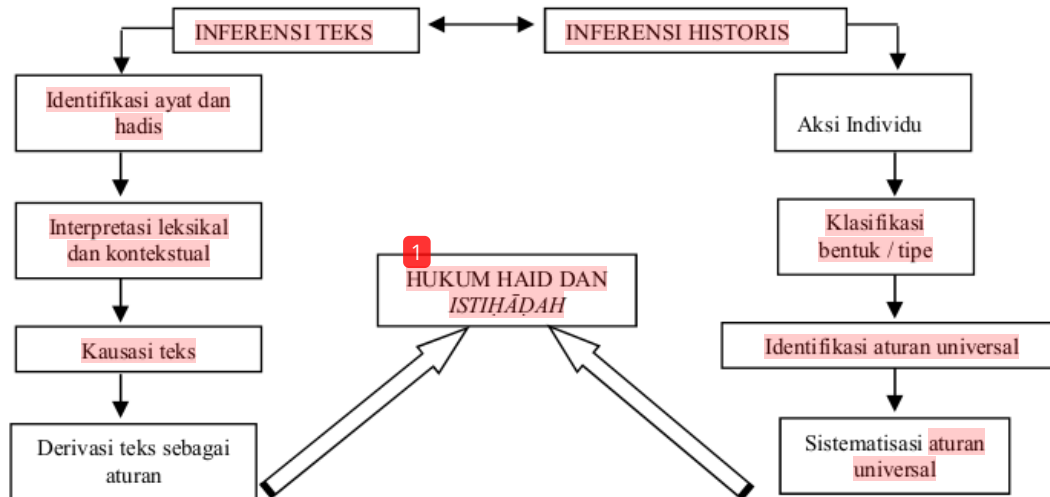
INFERENSI TEKS

INFERENSI HISTORIS

Identifikasi ayat dan hadis

Interpretasi leksikal dan kontekstual

Kausasi teks

Derivasi teks sebagai aturan

1

HUKUM HAID DAN *ISTIḤĀḌAH*

Aksi Individu

Klasifikasi bentuk / tipe

Identifikasi aturan universal

Sistematisasi aturan universal